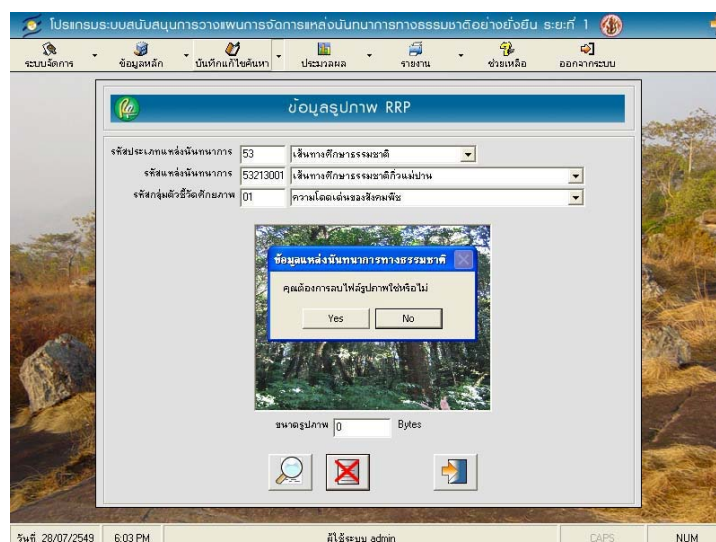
โปรแกรมระบบสนับสนุนการวางแผนการจัดการแหล่งนันทนาการทางธรรมชาติอย่างยั่งยืน ระยะที่ 1

ระบบจัดการ | ข้อมูลหลัก | บันทึกแก้ไขค้นหา | ประมวลผล | รายงาน | ช่วยเหลือ | ออกจากระบบ

ข้อมูลรูปภาพ RRP

รหัสประเภทแหล่งนันทนาการ 53 เส้นทางศึกษาธรรมชาติ
รหัสแหล่งนันทนาการ 53213001 เส้นทางศึกษาธรรมชาติกิ่วแม่ปาน
รหัสกลุ่มตัวชี้วัดศักยภาพ 01 ความโดดเด่นของสังคมพืช

ข้อมูลแหล่งนันทนาการทางธรรมชาติ
คุณต้องการลบไฟล์รูปภาพใช่หรือไม่
Yes No

ขนาดรูปภาพ 0 Bytes

วันที่ 28/07/2549 6:03 PM ผู้ใช้ระบบ admin CAPS NUM